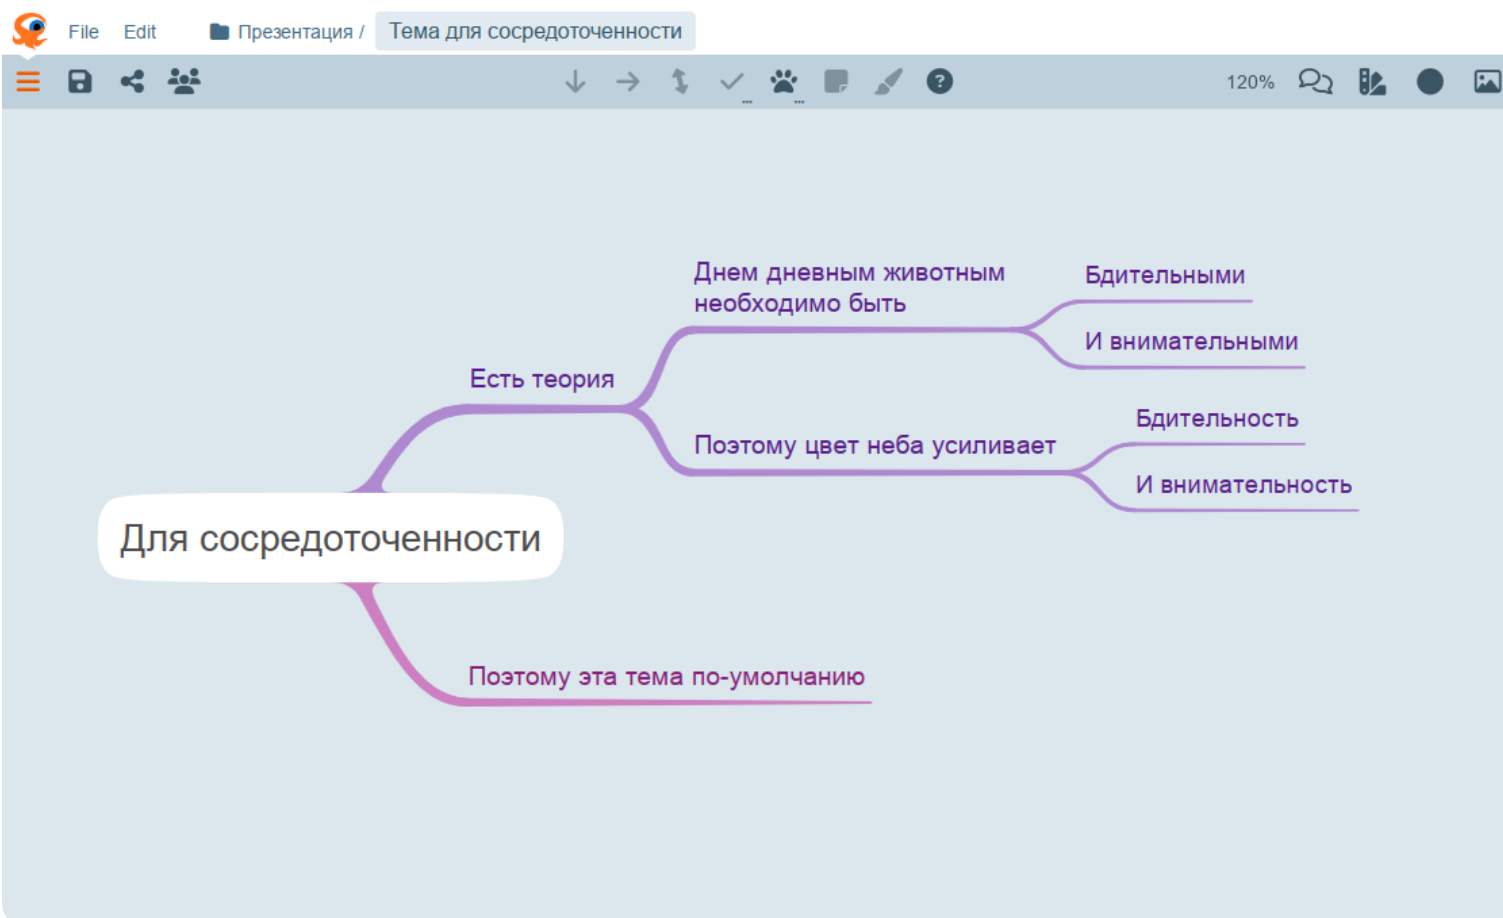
File Edit Презентация / Тема для сосредоточенности

120%

Для сосредоточенности

Есть теория

Днем дневным животным необходимо быть

Бдительными

И внимательными

Поэтому цвет неба усиливает

Бдительность

И внимательность

Поэтому эта тема по-умолчанию